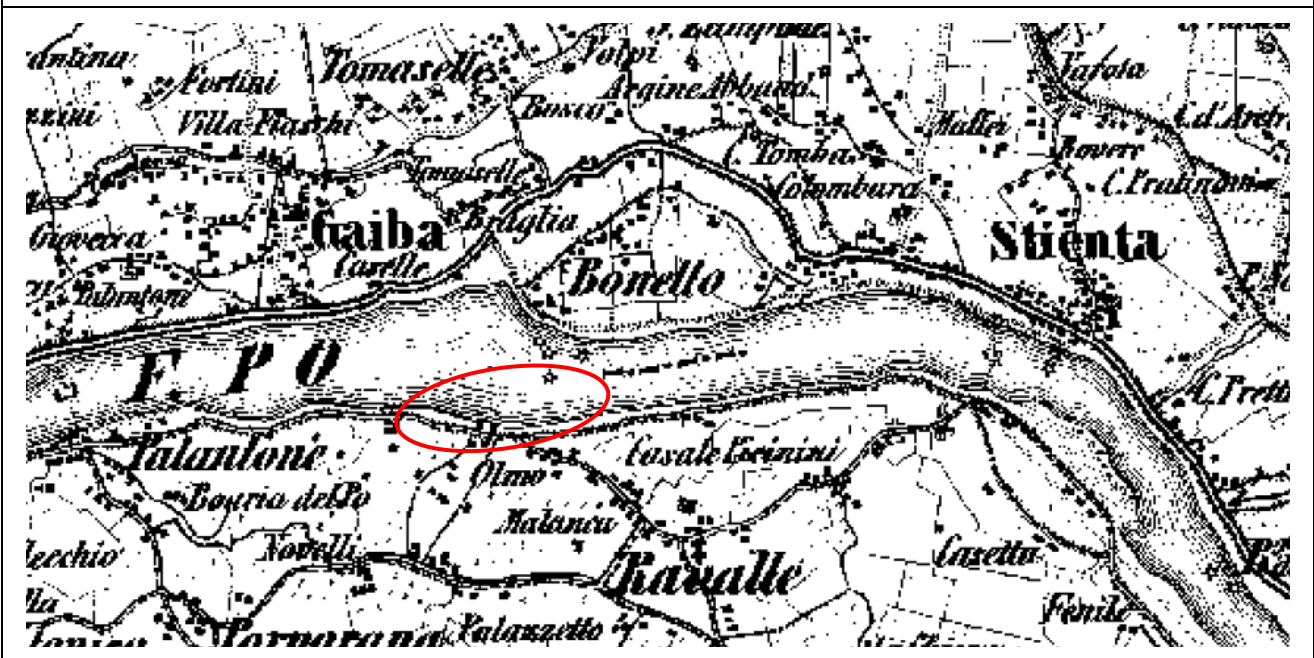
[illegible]antina
Fortini
Tomaselle
Volpi
Argine Albano
Vafoto
C.d'Andr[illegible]
Villa Flaschi
Bosco
Maller
C. Tomba
Rovere
Colombara
C. Pratina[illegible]
Tomaselle
Gaiba
Braglia
Stienta
Giovecca
Carelle
Bonello
Palantoni
F. PO
C. Tretti
Palantone
Casale Grinini
Olmo
Bovria del Po
Malanca
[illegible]ecchio
Novelli
Ravalle
Casetta
Fenile
Palazzetto